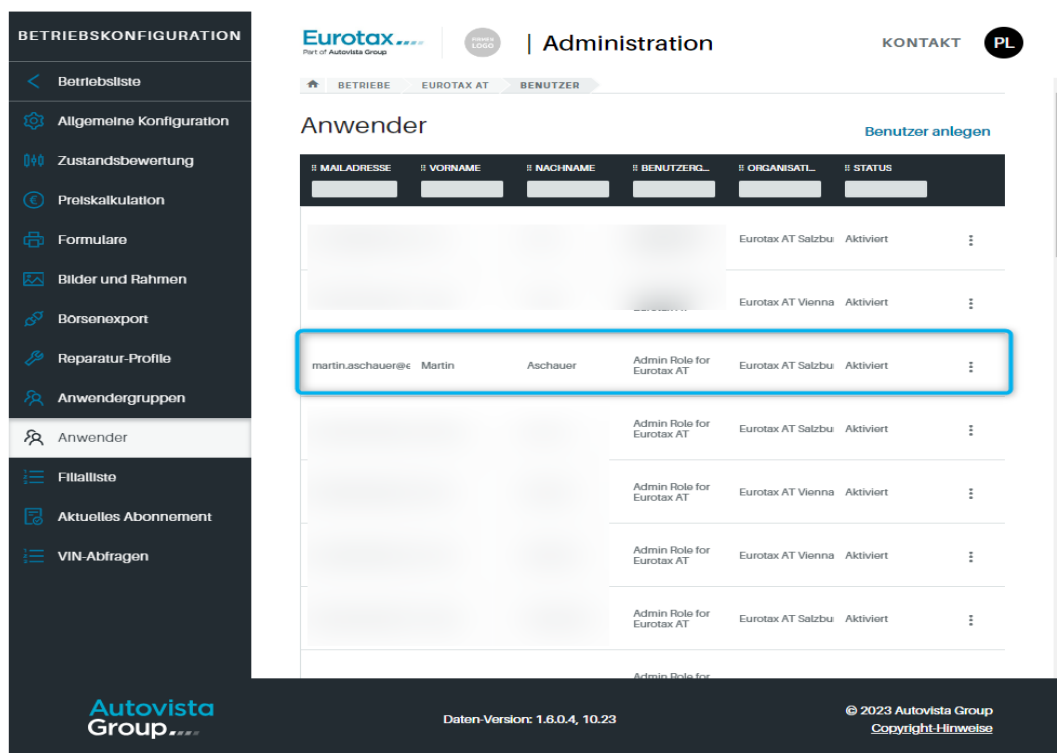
BETRIEBSKONFIGURATION

Betriebsliste
Allgemeine Konfiguration
Zustandsbewertung
Preiskalkulation
Formulare
Bilder und Rahmen
Börsenexport
Reparatur-Profile
Anwendergruppen
Anwender
Filialliste
Aktuelles Abonnement
VIN-Abfragen

Eurotax
Part of Autovista Group

FIRMEN LOGO

| Administration

KONTAKT

PL

BETRIEBE EUROTAX AT BENUTZER

Anwender

Benutzer anlegen

| MAILADRESSE | VORNAME | NACHNAME | BENUTZERG... | ORGANISATI... | STATUS |
|---|---|---|---|---|---|
| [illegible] | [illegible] | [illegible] | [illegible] | Eurotax AT Salzbu | Aktiviert |
| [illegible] | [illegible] | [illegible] | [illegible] | Eurotax AT Vienna | Aktiviert |
| martin.aschauer@e | Martin | Aschauer | Admin Role for Eurotax AT | Eurotax AT Salzbu | Aktiviert |
| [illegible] | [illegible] | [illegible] | Admin Role for Eurotax AT | Eurotax AT Salzbu | Aktiviert |
| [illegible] | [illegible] | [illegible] | Admin Role for Eurotax AT | Eurotax AT Vienna | Aktiviert |
| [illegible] | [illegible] | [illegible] | Admin Role for Eurotax AT | Eurotax AT Vienna | Aktiviert |
| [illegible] | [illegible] | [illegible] | Admin Role for Eurotax AT | Eurotax AT Salzbu | Aktiviert |
| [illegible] | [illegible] | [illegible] | Admin Role for | | |

Autovista Group

Daten-Version: 1.6.0.4, 10.23

© 2023 Autovista Group
Copyright-Hinweise